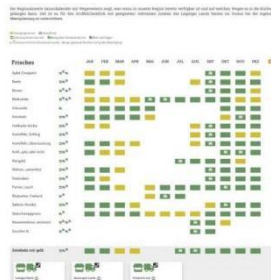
Früchte

| | | JAN | FEB | MAR | APR | MAI | JUN | JUL | AUG | SEP | OKT | NOV | DEZ |
|---|---|---|---|---|---|---|---|---|---|---|---|---|---|
| Äpfel (Lager) | | | | | | | | | | | | | |
| Birnen | | | | | | | | | | | | | |
| Erdbeeren | | | | | | | | | | | | | |
| Zwetschgen | | | | | | | | | | | | | |
| Holunder | | | | | | | | | | | | | |
| Quitten | | | | | | | | | | | | | |
| Heidelbeeren | | | | | | | | | | | | | |
| Himbeeren | | | | | | | | | | | | | |
| Johannisbeeren | | | | | | | | | | | | | |
| Kirschen | | | | | | | | | | | | | |
| Rhabarber | | | | | | | | | | | | | |
| Stachelbeeren | | | | | | | | | | | | | |
| Brombeeren | | | | | | | | | | | | | |
| Mirabellen | | | | | | | | | | | | | |
| Nektarinen | | | | | | | | | | | | | |
| Pfirsiche | | | | | | | | | | | | | |
| Weintrauben | | | | | | | | | | | | | |
| Aprikosen | | | | | | | | | | | | | |
| Melonen | | | | | | | | | | | | | |
| Feigen | | | | | | | | | | | | | |
| Kiwis | | | | | | | | | | | | | |
| Mango | | | | | | | | | | | | | |

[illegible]